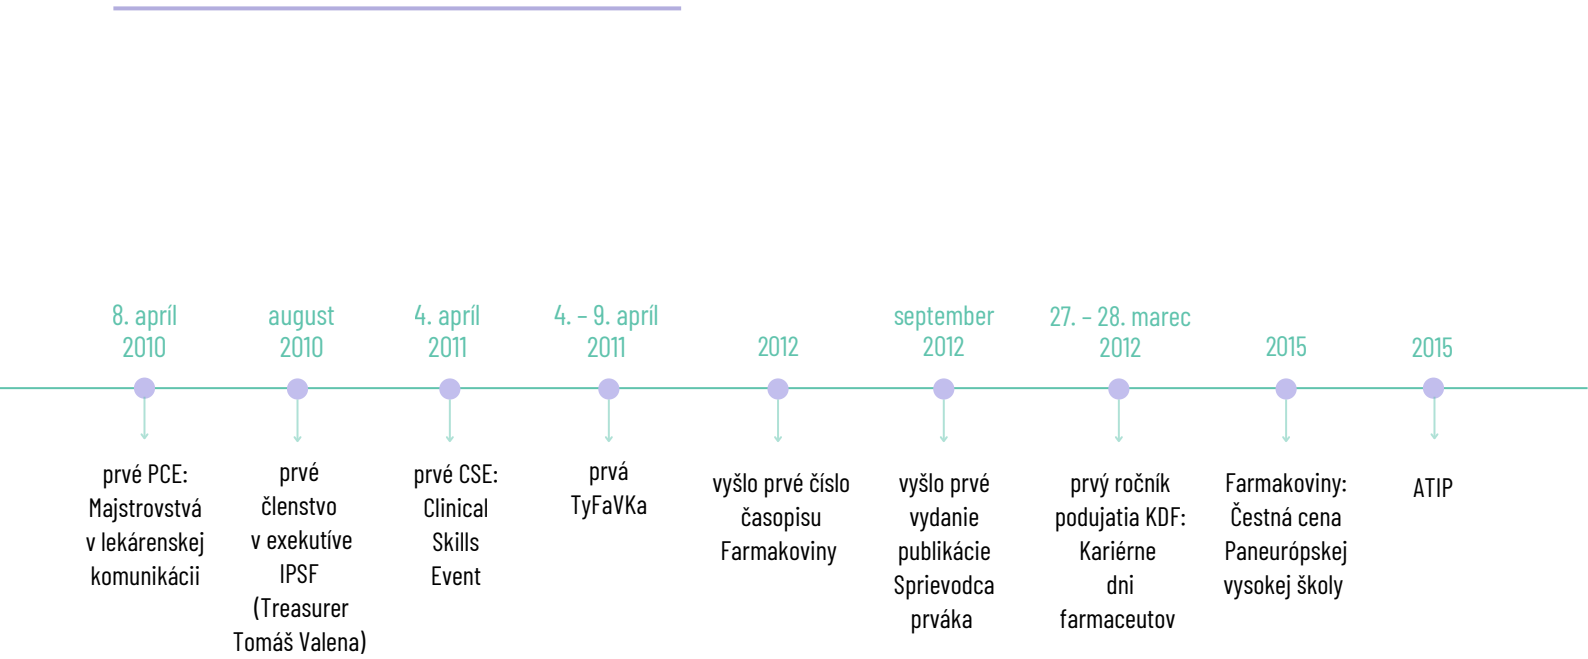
8. apríl 2010

prvé PCE: Majstrovstvá v lekárenskej komunikácii

august 2010

prvé členstvo v exekutíve IPSF (Treasurer Tomáš Valena)

4. apríl 2011

prvé CSE: Clinical Skills Event

4. – 9. apríl 2011

prvá TyFaVKa

2012

vyšlo prvé číslo časopisu Farmakoviny

september 2012

vyšlo prvé vydanie publikácie Sprievodca prváka

27. – 28. marec 2012

prvý ročník podujatia KDF: Kariérne dni farmaceutov

2015

Farmakoviny: Čestná cena Paneurópskej vysokej školy

2015

ATIP